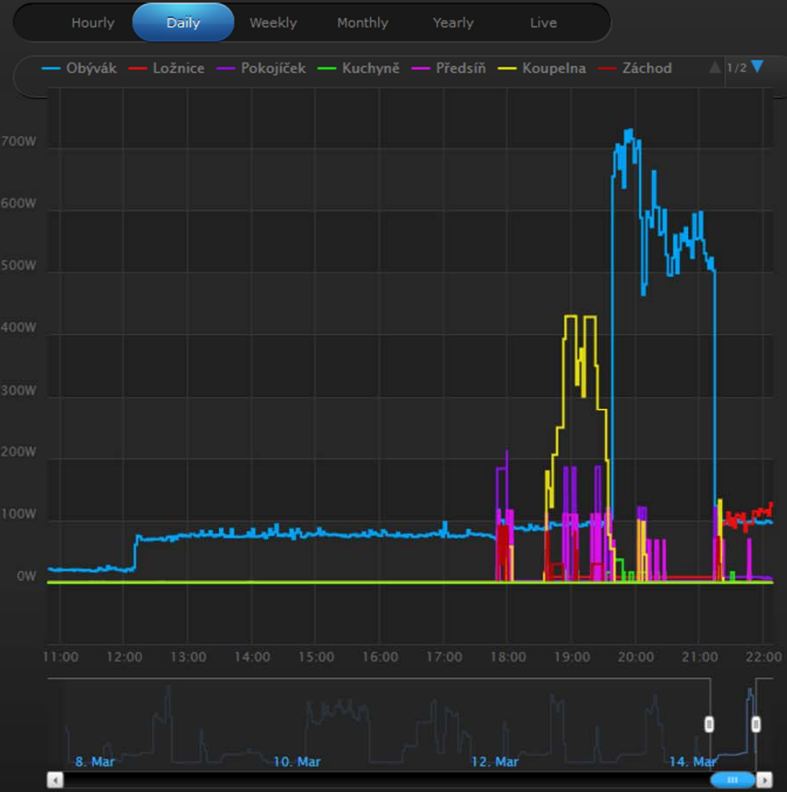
Hourly Daily Weekly Monthly Yearly Live

Obývák Ložnice Pokojíček Kuchyně Předsíň Koupelna Záchod 1/2

700W
600W
500W
400W
300W
200W
100W
0W

11:00 12:00 13:00 14:00 15:00 16:00 17:00 18:00 19:00 20:00 21:00 22:00

8. Mar 10. Mar 12. Mar 14. Mar